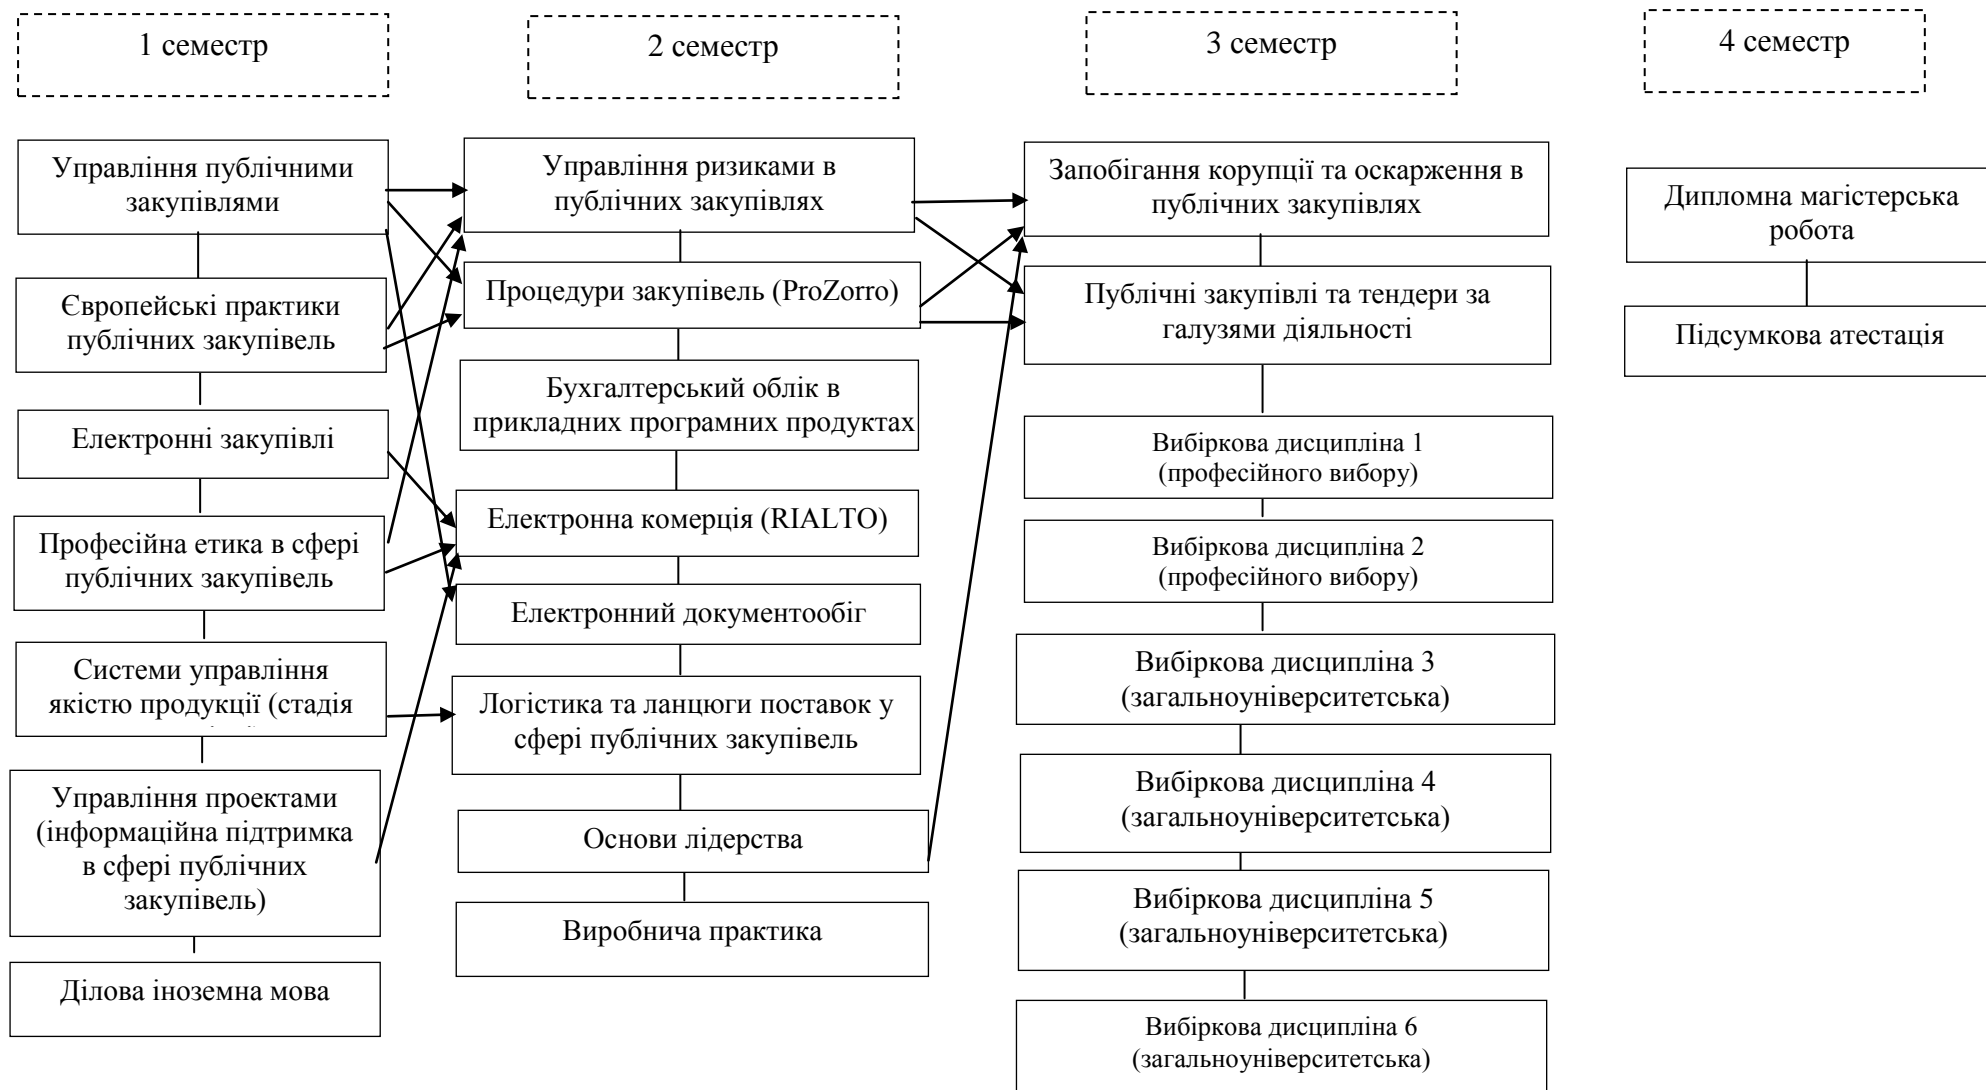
1 семестр

2 семестр

3 семестр

4 семестр

Управління публічними закупівлями

Європейські практики публічних закупівель

Електронні закупівлі

Професійна етика в сфері публічних закупівель

Системи управління якістю продукції (стадія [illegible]

Управління проектами (інформаційна підтримка в сфері публічних закупівель)

Ділова іноземна мова

Управління ризиками в публічних закупівлях

Процедури закупівель (ProZorro)

Бухгалтерський облік в прикладних програмних продуктах

Електронна комерція (RIALTO)

Електронний документообіг

Логістика та ланцюги поставок у сфері публічних закупівель

Основи лідерства

Виробнича практика

Запобігання корупції та оскарження в публічних закупівлях

Публічні закупівлі та тендери за галузями діяльності

Вибіркова дисципліна 1 (професійного вибору)

Вибіркова дисципліна 2 (професійного вибору)

Вибіркова дисципліна 3 (загальноуніверситетська)

Вибіркова дисципліна 4 (загальноуніверситетська)

Вибіркова дисципліна 5 (загальноуніверситетська)

Вибіркова дисципліна 6 (загальноуніверситетська)

Дипломна магістерська робота

Підсумкова атестація